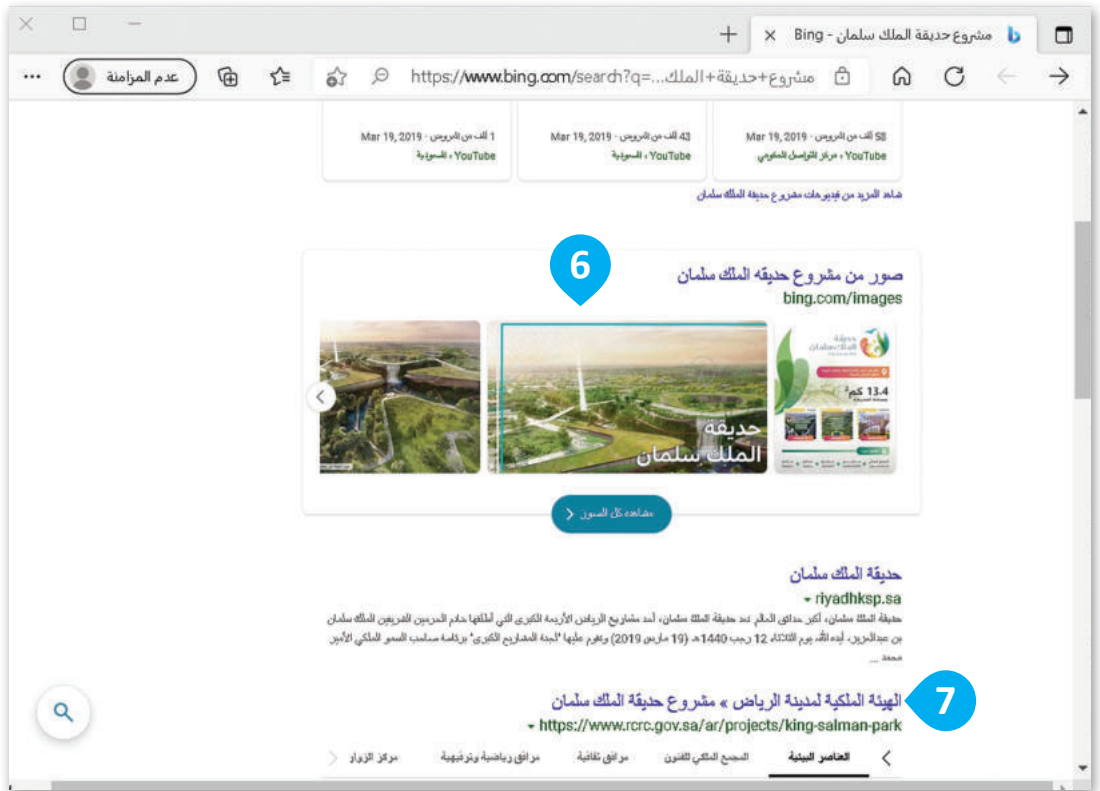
مشروع حديقة الملك سلمان - Bing
عدم المزامنة
https://www.bing.com/search?q=مشروع+حديقة+الملك...

58 ألف من المرات · Mar 19, 2019
YouTube › مركز التواصل الحكومي

43 ألف من المرات · Mar 19, 2019
YouTube › السعودية

1 ألف من المرات · Mar 19, 2019
YouTube › السعودية

شاهد المزيد من فيديوهات مشروع حديقة الملك سلمان

6

صور من مشروع حديقه الملك سلمان
bing.com/images

حديقة الملك سلمان
13.4 كم²
حديقة الملك سلمان

مشاهدة كل الصور

حديقة الملك سلمان
riyadhksp.sa
حديقة الملك سلمان، أكبر حدائق العالم. تعد حديقة الملك سلمان، أحد مشاريع الرياض الأربعة الكبرى التي أطلقها خادم الحرمين الشريفين الملك سلمان بن عبدالعزيز، أيده الله، يوم الثلاثاء 12 رجب 1440هـ (19 مارس 2019) ويقوم عليها "لجنة المشاريع الكبرى" برئاسة صاحب السمو الملكي الأمير محمد ...

7

الهيئة الملكية لمدينة الرياض » مشروع حديقة الملك سلمان
https://www.rcrc.gov.sa/ar/projects/king-salman-park

العناصر البيئية | المجمع الملكي للفنون | مرافق ثقافية | مرافق رياضية وترفيهية | مركز الزوار